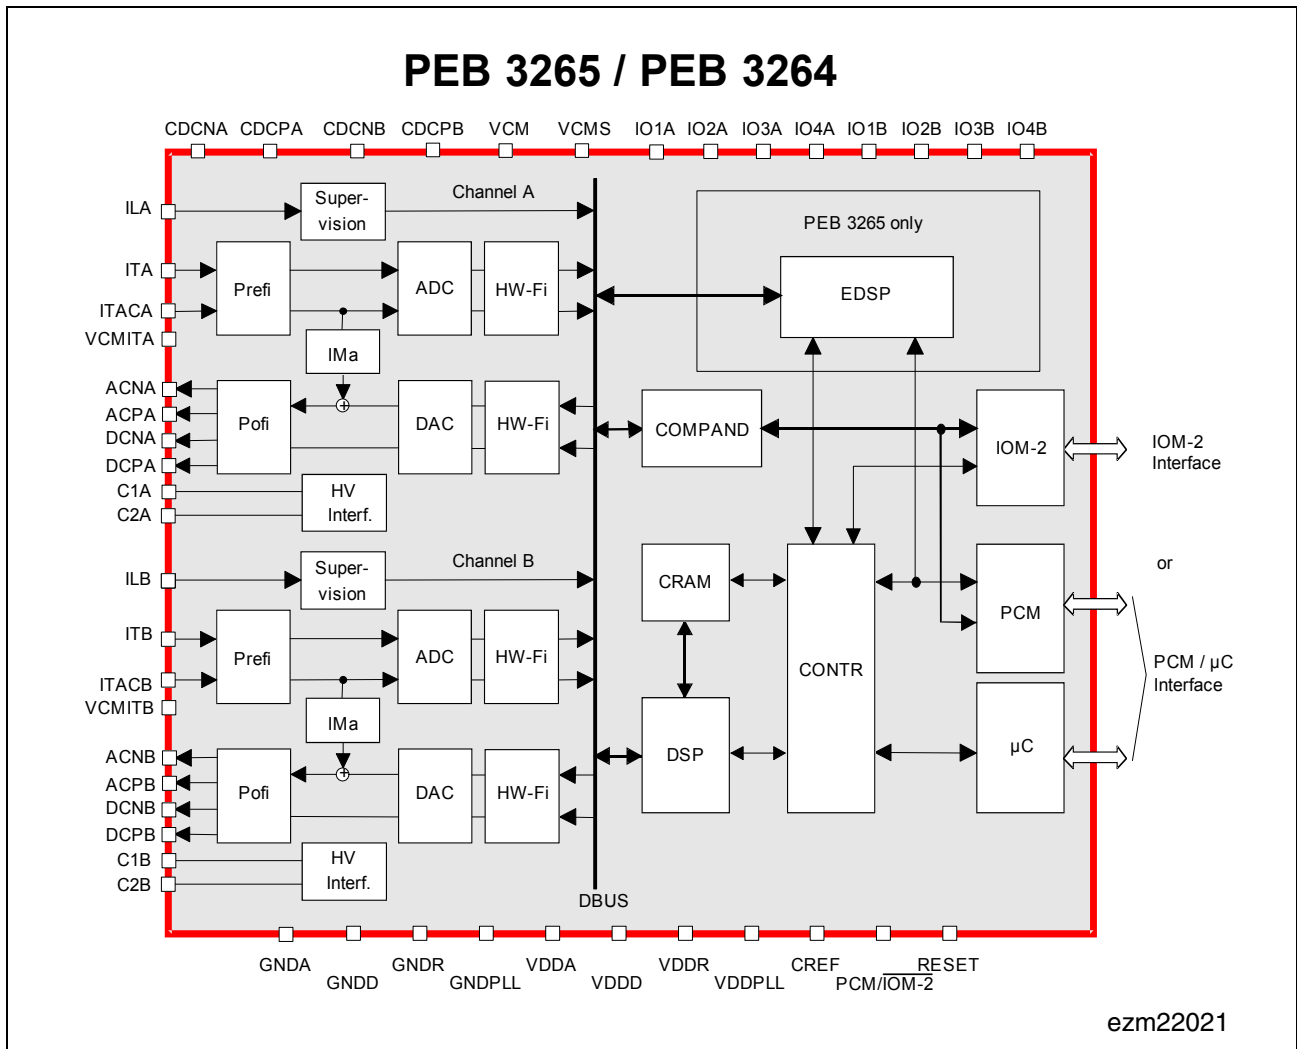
PEB 3265 / PEB 3264

CDCNA CDCPA CDCNB CDCPB VCM VCMS IO1A IO2A IO3A IO4A IO1B IO2B IO3B IO4B

ILA
Super-
vision
Channel A
ITA
Prefi
ADC
HW-Fi
ITACA
VCMITA
IMa
ACNA
ACPA
DCNA
DCPA
Pofi
DAC
HW-Fi
C1A
C2A
HV
Interf.

ILB
Super-
vision
Channel B
ITB
Prefi
ADC
HW-Fi
ITACB
VCMITB
IMa
ACNB
ACPB
DCNB
DCPB
Pofi
DAC
HW-Fi
C1B
C2B
HV
Interf.

DBUS

PEB 3265 only
EDSP
COMPAND
IOM-2
IOM-2
Interface
or
CRAM
CONTR
PCM
DSP
μC
PCM / μC
Interface

GNDA GNDD GNDR GNDPLL VDDA VDDD VDDR VDDPLL CREF RESET PCM/$\overline{\text{IOM-2}}$

ezm22021